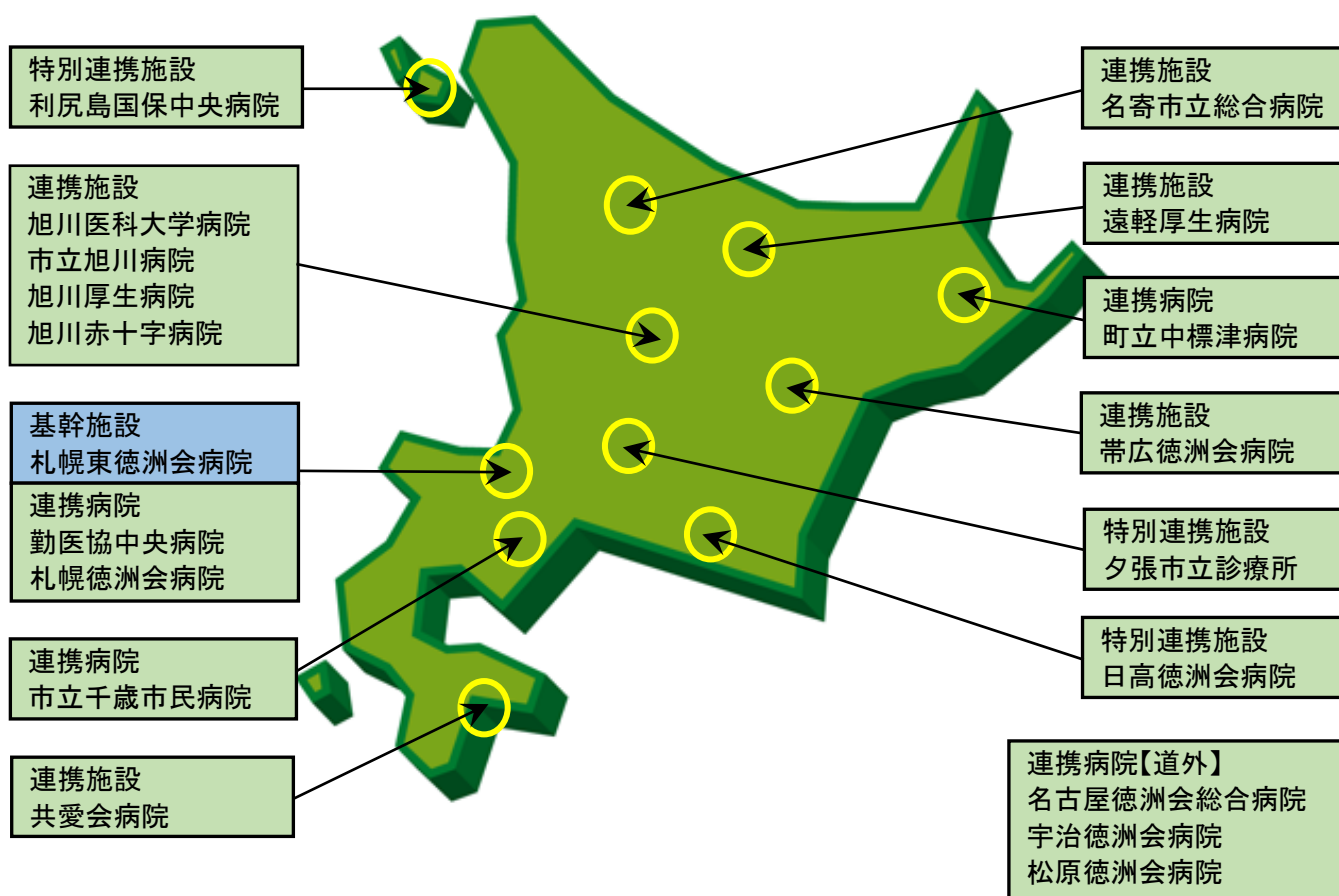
特別連携施設
利尻島国保中央病院

連携施設
旭川医科大学病院
市立旭川病院
旭川厚生病院
旭川赤十字病院

基幹施設
札幌東徳洲会病院

連携病院
勤医協中央病院
札幌徳洲会病院

連携病院
市立千歳市民病院

連携施設
共愛会病院

連携施設
名寄市立総合病院

連携施設
遠軽厚生病院

連携病院
町立中標津病院

連携施設
帯広徳洲会病院

特別連携施設
夕張市立診療所

特別連携施設
日高徳洲会病院

連携病院【道外】
名古屋徳洲会総合病院
宇治徳洲会病院
松原徳洲会病院